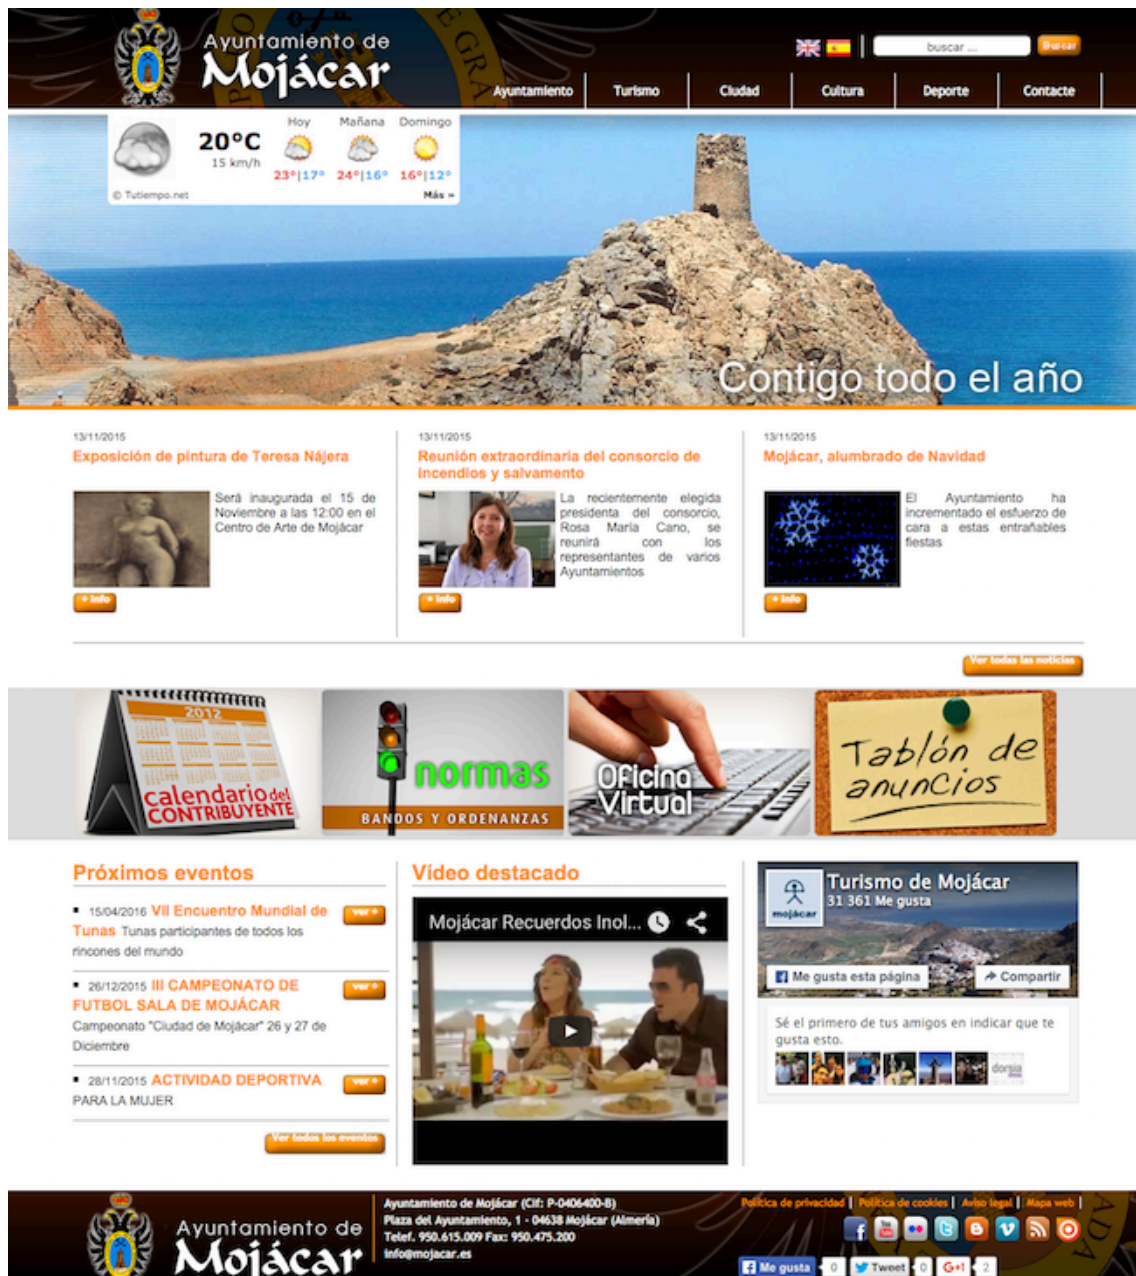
Ayuntamiento de Mojácar

buscar ... Buscar

Ayuntamiento | Turismo | Ciudad | Cultura | Deporte | Contacto

20°C
15 km/h
Hoy 23°|17°
Mañana 24°|16°
Domingo 16°|12°
© Tutiempo.net
Más »

Contigo todo el año

13/11/2015
Exposición de pintura de Teresa Nájera
Será inaugurada el 15 de Noviembre a las 12:00 en el Centro de Arte de Mojácar
+ Info

13/11/2015
Reunión extraordinaria del consorcio de incendios y salvamento
La recientemente elegida presidenta del consorcio, Rosa María Cano, se reunirá con los representantes de varios Ayuntamientos
+ Info

13/11/2015
Mojácar, alumbrado de Navidad
El Ayuntamiento ha incrementado el esfuerzo de cara a estas entrañables fiestas
+ Info

Ver todas las noticias

2012
calendario del CONTRIBUYENTE

normas
BANDOS Y ORDENANZAS

Oficina Virtual

Tablón de anuncios

Próximos eventos

15/04/2016 VII Encuentro Mundial de Tunas Tunas participantes de todos los rincones del mundo
ver +

26/12/2015 III CAMPEONATO DE FUTBOL SALA DE MOJÁCAR
Campeonato "Ciudad de Mojácar" 26 y 27 de Diciembre
ver +

28/11/2015 ACTIVIDAD DEPORTIVA PARA LA MUJER
ver +

Ver todos los eventos

Vídeo destacado

Mojácar Recuerdos Inol...

Turismo de Mojácar
31 361 Me gusta
mojácar
Me gusta esta página
Compartir
Sé el primero de tus amigos en indicar que te gusta esto.

Ayuntamiento de Mojácar

Ayuntamiento de Mojácar (Cif: P-0406400-B)
Plaza del Ayuntamiento, 1 - 04638 Mojácar (Almería)
Telef. 950.615.009 Fax: 950.475.200
info@mojacar.es

Política de privacidad | Política de cookies | Aviso legal | Mapa web |

Me gusta 0 Tweet 0 G+1 2